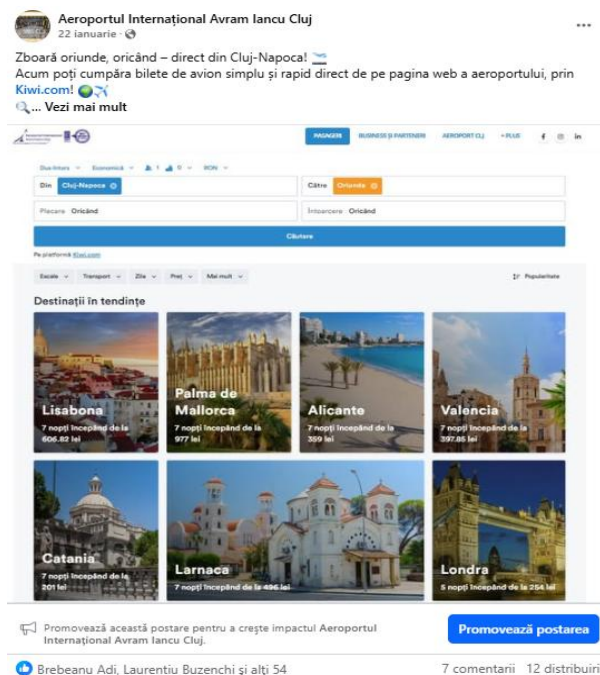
Aeroportul Internațional Avram Iancu Cluj
22 ianuarie ·

Zboară oriunde, oricând – direct din Cluj-Napoca!
Acum poți cumpăra bilete de avion simplu și rapid direct de pe pagina web a aeroportului, prin Kiwi.com!
... Vezi mai mult

PASAGERI BUSINESS ȘI PARTENERI AEROPORT CLUJ + PLUS

Dus-întors Economic 1 0 RON

Din Cluj-Napoca | Către Oriunde

Plecare Oricând | Întoarcere Oricând

Căutare

Pe platforma Kiwi.com

Escale Transport Zile Preț Mai mult | Popularitate

Destinații în tendințe

Lisabona
7 nopți începând de la 606.82 lei

Palma de Mallorca
7 nopți începând de la 977 lei

Alicante
7 nopți începând de la 359 lei

Valencia
7 nopți începând de la 397.85 lei

Catania
7 nopți începând de la 201 lei

Larnaca
7 nopți începând de la 496 lei

Londra
5 nopți începând de la 254 lei

Promovează această postare pentru a crește impactul Aeroportul Internațional Avram Iancu Cluj.

Promovează postarea

Brebeanu Adi, Laurentiu Buzenchi și alți 54

7 comentarii 12 distribuiri